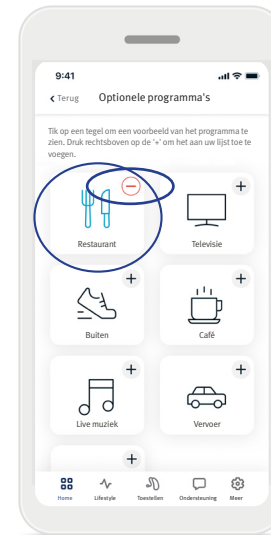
9:41

< Terug Optionele programma's

Tik op een tegel om een voorbeeld van het programma te zien. Druk rechtsboven op de '+' om het aan uw lijst toe te voegen.

Restaurant

+
Televisie

+
Buiten

+
Café

+
Live muziek

+
Vervoer

+

Home Lifestyle Toestellen Ondersteuning Meer